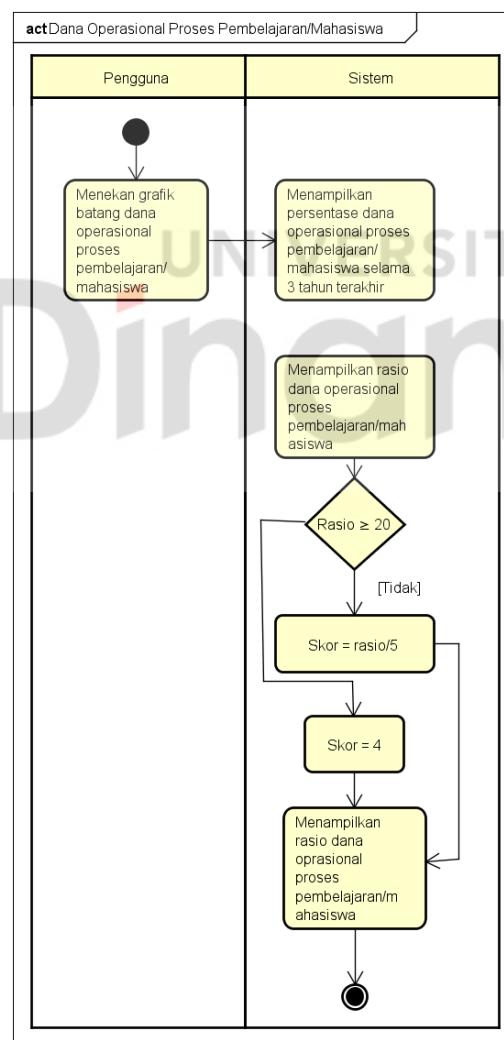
act Dana Operasional Proses Pembelajaran/Mahasiswa

Pengguna

Sistem

Menekan grafik batang dana operasional proses pembelajaran/ mahasiswa

Menampilkan persentase dana operasional proses pembelajaran/ mahasiswa selama 3 tahun terakhir

Menampilkan rasio dana operasional proses pembelajaran/mah asiswa

Rasio ≥ 20

[Tidak]

Skor = rasio/5

Skor = 4

Menampilkan rasio dana oprasional proses pembelajaran/m ahasiswa

UNIVERSITAS

Dinamika